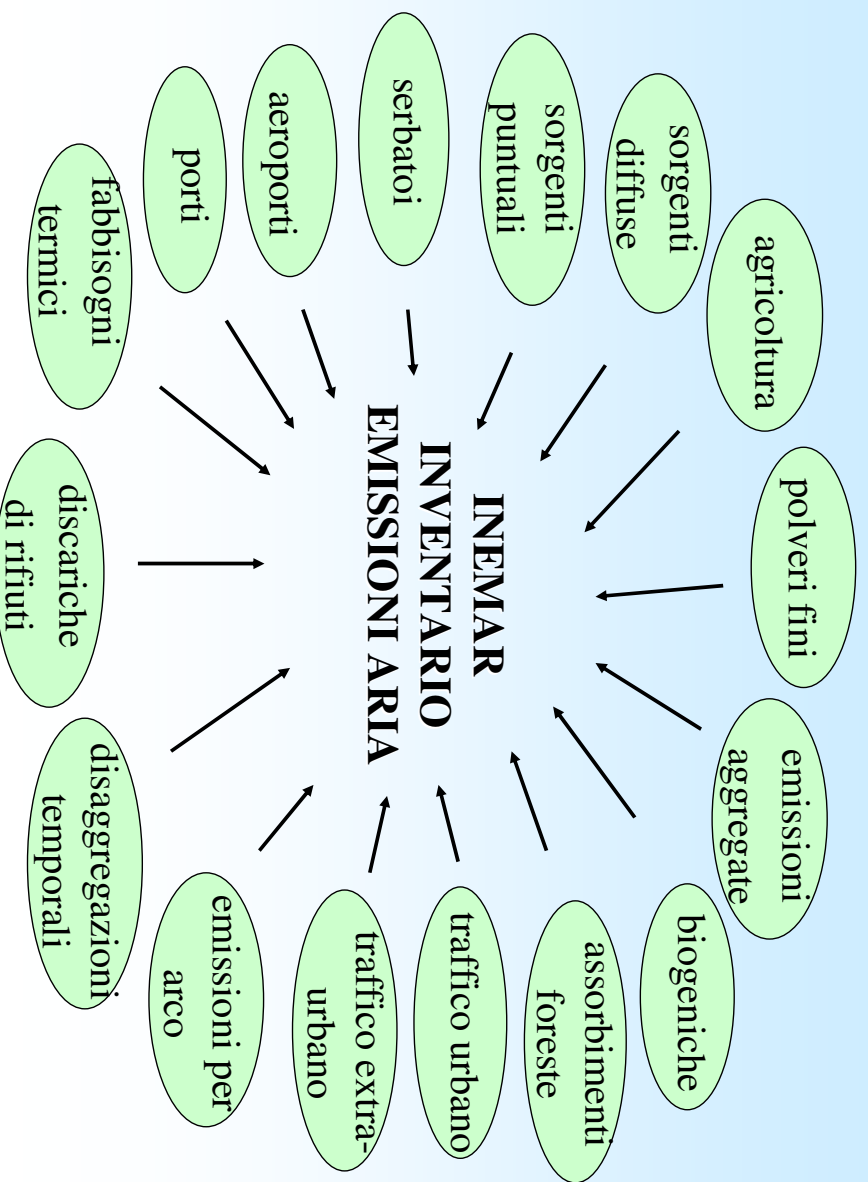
INEMAR
INVENTARIO
EMISSIONI ARIA

agricoltura

polveri fini

emissioni aggregate

biogeniche

assorbimenti foreste

traffico urbano

traffico extra-urbano

emissioni per arco

disaggregazioni temporali

discariche di rifiuti

fabbisogni termici

porti

aeroporti

serbatoi

sorgenti puntuali

sorgenti diffuse